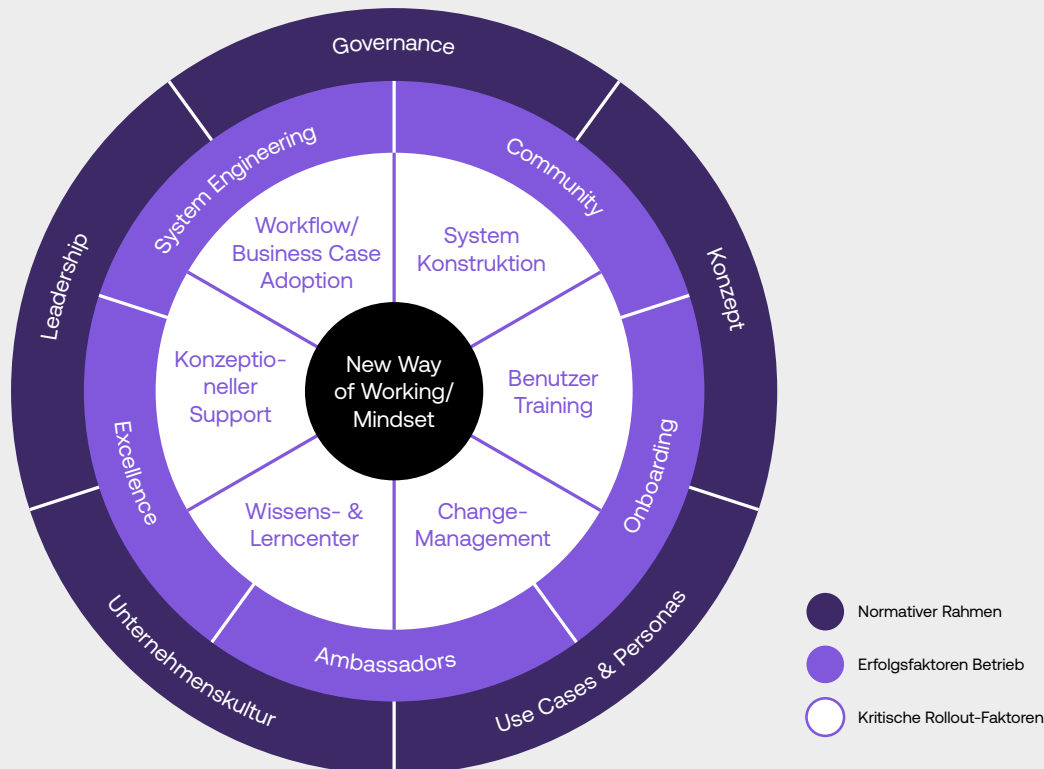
Governance

Konzept

Use Cases & Personas

Unternehmenskultur

Leadership

System Engineering

Community

Onboarding

Ambassadors

Excellence

Workflow/ Business Case Adoption

System Konstruktion

Benutzer Training

Change-Management

Wissens- & Lerncenter

Konzeptioneller Support

New Way of Working/ Mindset

Normativer Rahmen

Erfolgsfaktoren Betrieb

Kritische Rollout-Faktoren